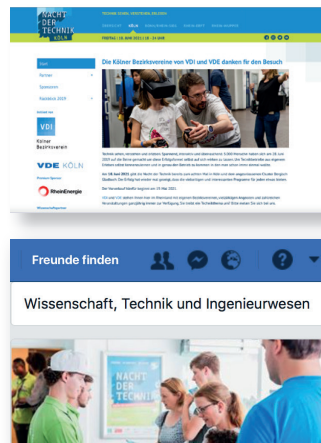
NACHT DER TECHNIK KÖLN

FREITAG | 28. JUNI 2019 | 18 – 24 UHR

Start

Partner

Sponsoren

Rückblick 2019

VDI

Kölner Bezirksverein

VDE KÖLN

RheinEnergie

Die Kölner Bezirksvereine von VDI und VDE danken für den Besuch

Freunde finden

Wissenschaft, Technik und Ingenieurwesen

NACHT DER TECHNIK